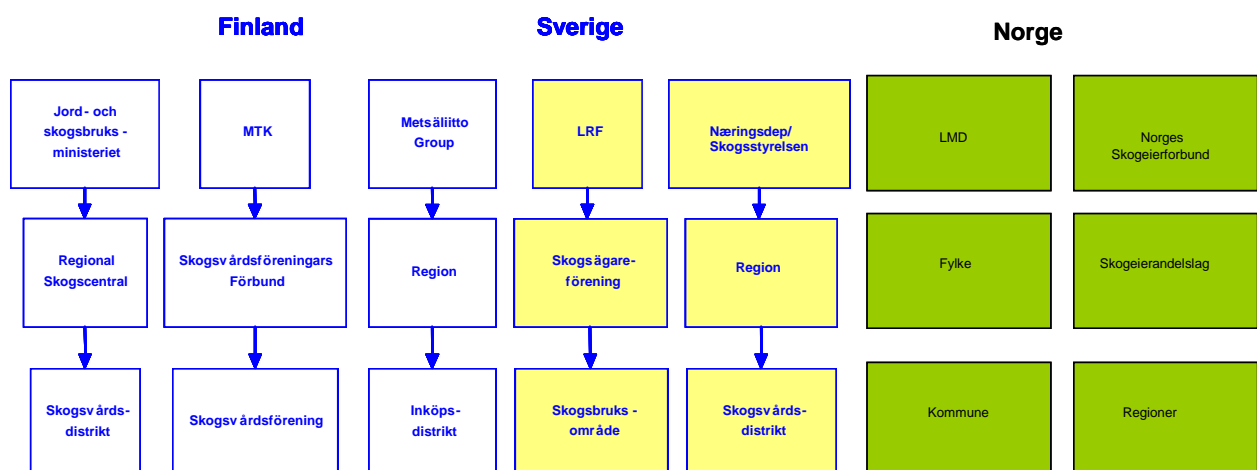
Finland

Sverige

Norge

Jord- och skogsbruks - ministeriet

MTK

Metsäliitto Group

LRF

Näringsdep/ Skogsstyrelsen

LMD

Norges Skogeierforbund

Regional Skogscentral

Skogsvårdsföreningars Förbund

Region

Skogsägare-förening

Region

Fylke

Skogeierandelslag

Skogsvårds-distrikt

Skogsvårdsförening

Inköps-distrikt

Skogsbruks - område

Skogsvårds-distrikt

Kommune

Regioner